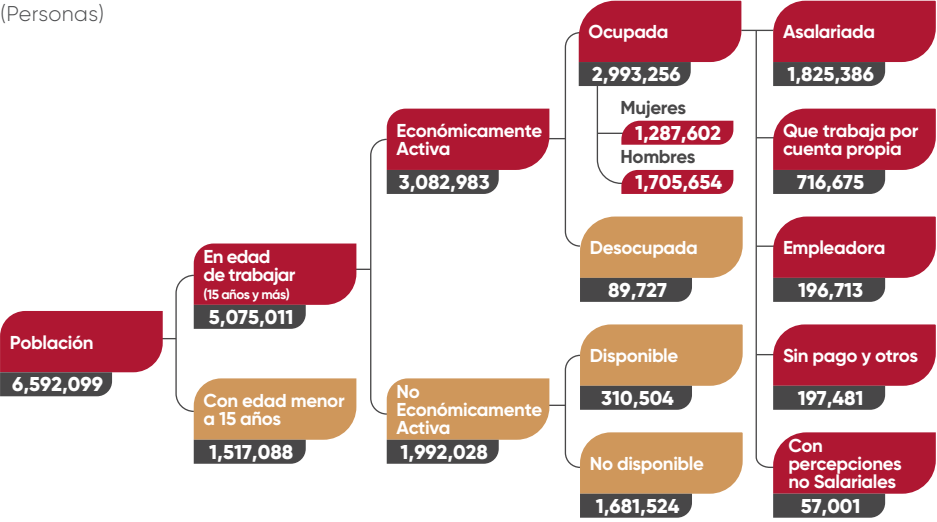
(Personas)

Población
6,592,099

En edad de trabajar (15 años y más)
5,075,011

Con edad menor a 15 años
1,517,088

Económicamente Activa
3,082,983

No Económicamente Activa
1,992,028

Ocupada
2,993,256

Mujeres
1,287,602

Hombres
1,705,654

Desocupada
89,727

Disponible
310,504

No disponible
1,681,524

Asalariada
1,825,386

Que trabaja por cuenta propia
716,675

Empleadora
196,713

Sin pago y otros
197,481

Con percepciones no Salariales
57,001